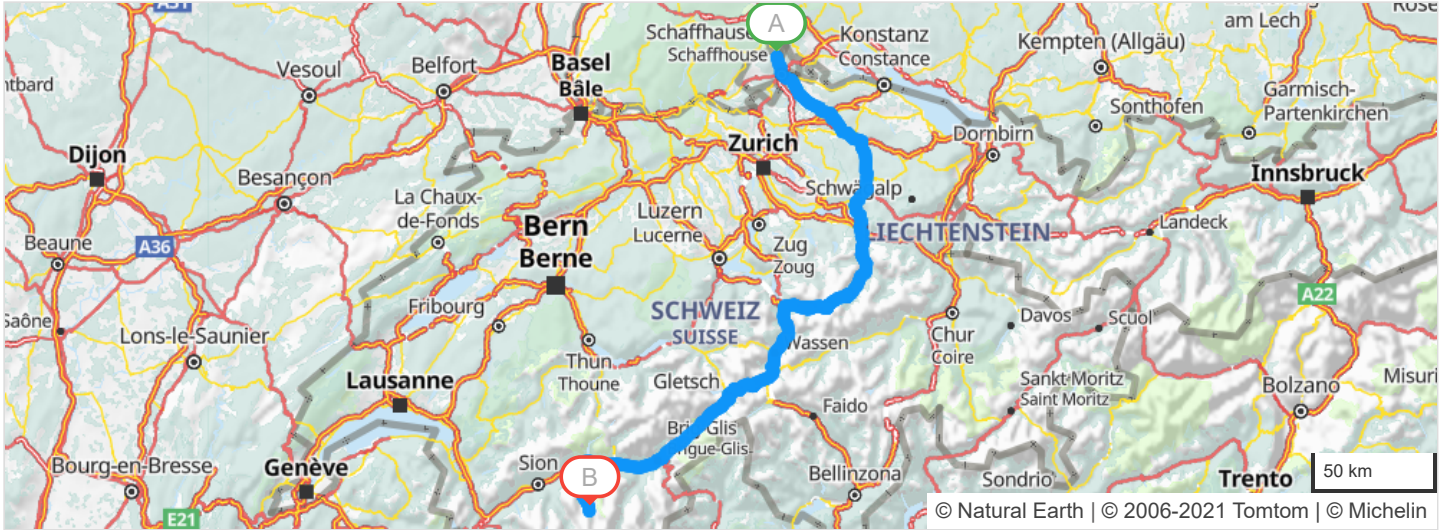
A31
A
Schaffhausen
Schaffhouse
Konstanz
Constance
am Lech
Kempten (Allgäu)
Rose
ntbard
Vesoul
Belfort
Basel
Bâle
Sonthofen
Garmisch-Partenkirchen
Dornbirn
Dijon
Zurich
Besançon
Schwägalp
Innsbruck
La Chaux-de-Fonds
Bern
Berne
Luzern
Lucerne
Zug
Zoug
LIECHTENSTEIN
Landeck
Beaune
A36
Saône
Fribourg
SCHWEIZ
SUISSE
Wassen
Chur
Coire
Davos
Scuol
A22
Lons-le-Saunier
Thun
Thoune
Lausanne
Gletsch
Sankt Moritz
Saint Moritz
Bolzano
Misuri
Faido
Brig-Glis
Brigue-Glis
Bourg-en-Bresse
Genève
Sion
B
Bellinzona
Sondrio
Trento
50 km
E21
© Natural Earth | © 2006-2021 Tomtom | © Michelin